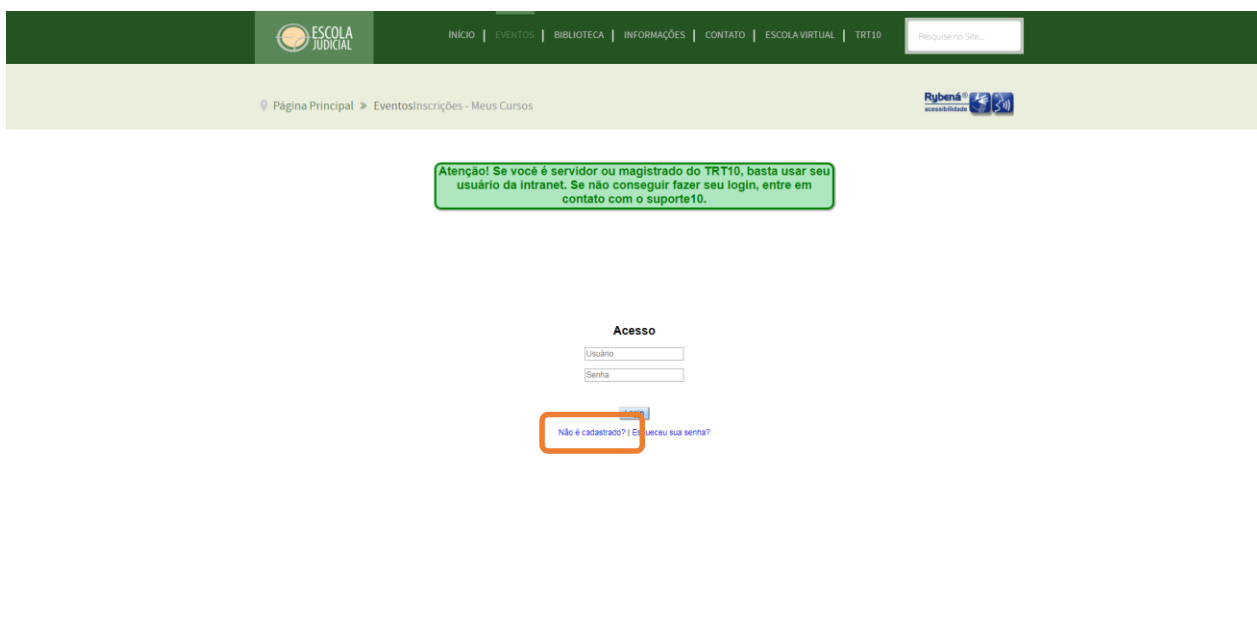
ESCOLA JUDICIAL

INÍCIO | EVENTOS | BIBLIOTECA | INFORMAÇÕES | CONTATO | ESCOLA VIRTUAL | TRT10

Pesquise no Site...

Página Principal » EventosInscrições - Meus Cursos

Rybená acessibilidade

Atenção! Se você é servidor ou magistrado do TRT10, basta usar seu usuário da intranet. Se não conseguir fazer seu login, entre em contato com o suporte10.

Acesso

Usuário

Senha

Login

Não é cadastrado? | Esqueceu sua senha?